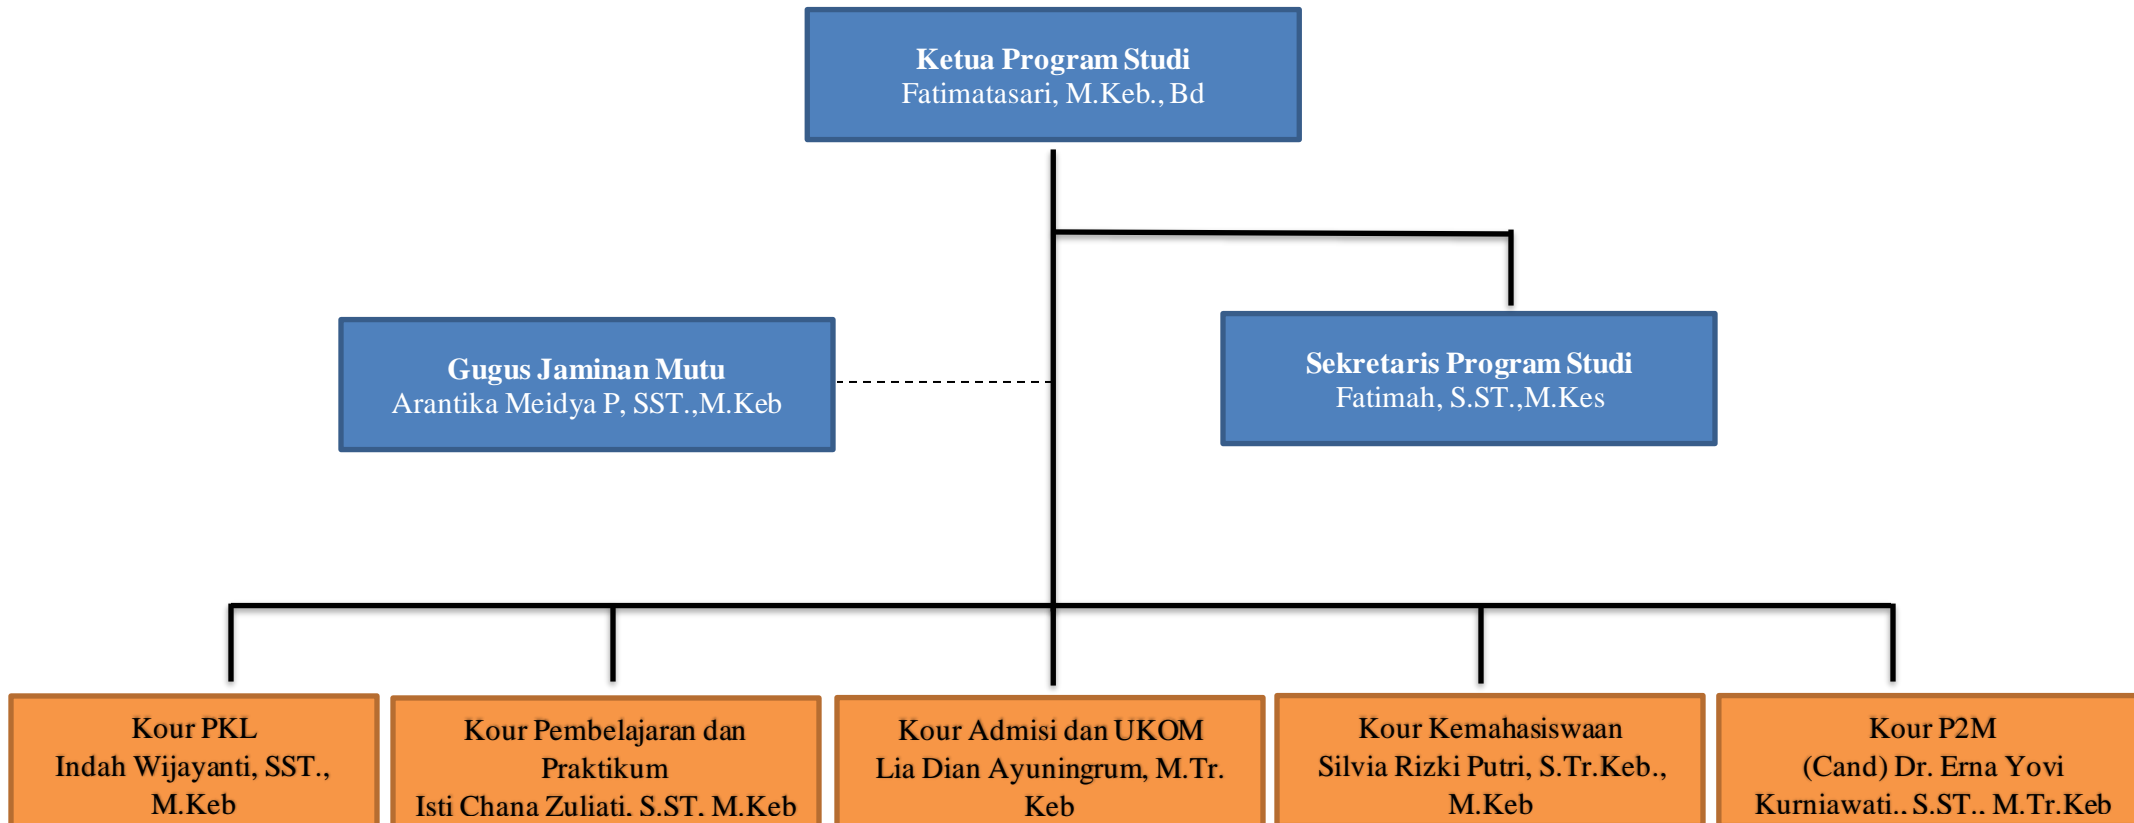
Ketua Program Studi
Fatimatasari, M.Keb., Bd

Gugus Jaminan Mutu
Arantika Meidya P, SST.,M.Keb

Sekretaris Program Studi
Fatimah, S.ST.,M.Kes

Kour PKL
Indah Wijayanti, SST., M.Keb

Kour Pembelajaran dan Praktikum
Isti Chana Zuliati, S.ST, M.Keb

Kour Admisi dan UKOM
Lia Dian Ayuningrum, M.Tr. Keb

Kour Kemahasiswaan
Silvia Rizki Putri, S.Tr.Keb., M.Keb

Kour P2M
(Cand) Dr. Erna Yovi Kurniawati., S.ST., M.Tr.Keb